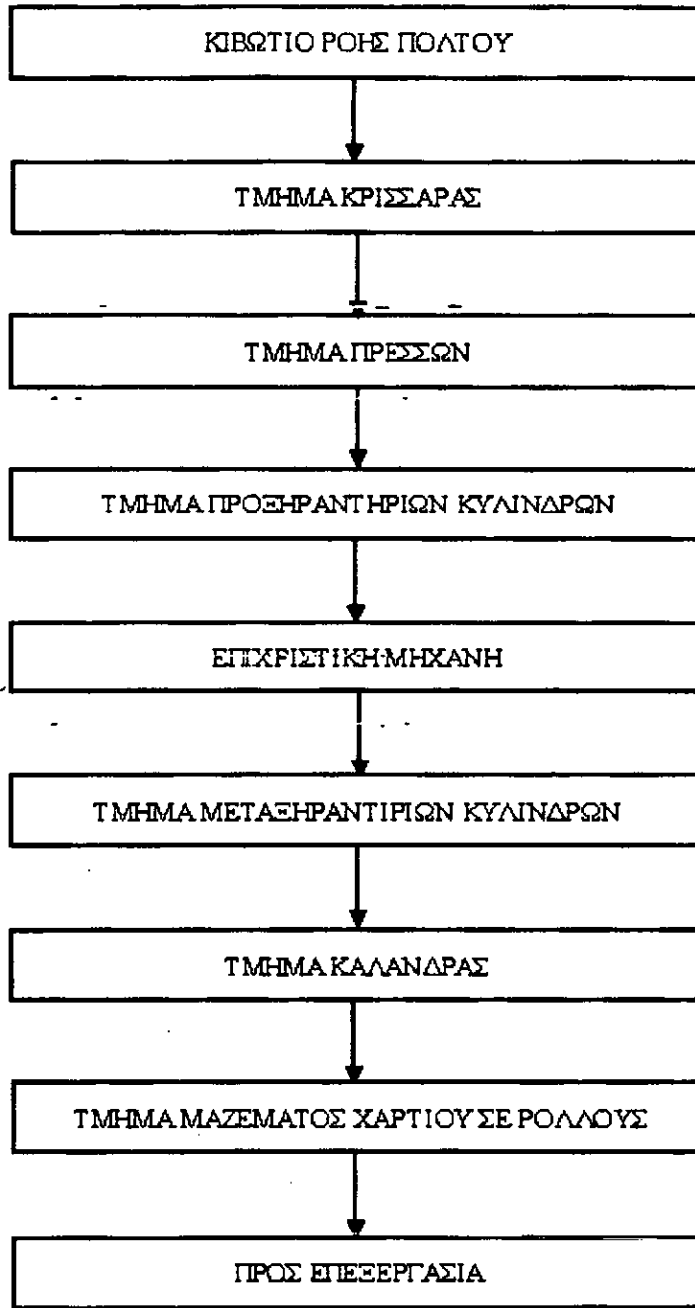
ΚΙΒΩΤΙΟ ΡΟΗΣ ΠΟΛΤΟΥ

ΤΜΗΜΑ ΚΡΙΣΣΑΡΑΣ

ΤΜΗΜΑ ΠΡΕΣΣΩΝ

ΤΜΗΜΑ ΠΡΟΞΗΡΑΝΤΗΡΙΩΝ ΚΥΛΙΝΔΡΩΝ

ΕΠΙΧΡΙΣΤΙΚΗ ΜΗΧΑΝΗ

ΤΜΗΜΑ ΜΕΤΑΞΗΡΑΝΤΙΡΙΩΝ ΚΥΛΙΝΔΡΩΝ

ΤΜΗΜΑ ΚΑΛΑΝΔΡΑΣ

ΤΜΗΜΑ ΜΑΖΕΜΑΤΟΣ ΧΑΡΤΙΟΥ ΣΕ ΡΟΛΛΟΥΣ

ΠΡΟΣ ΕΠΕΞΕΡΓΑΣΙΑ